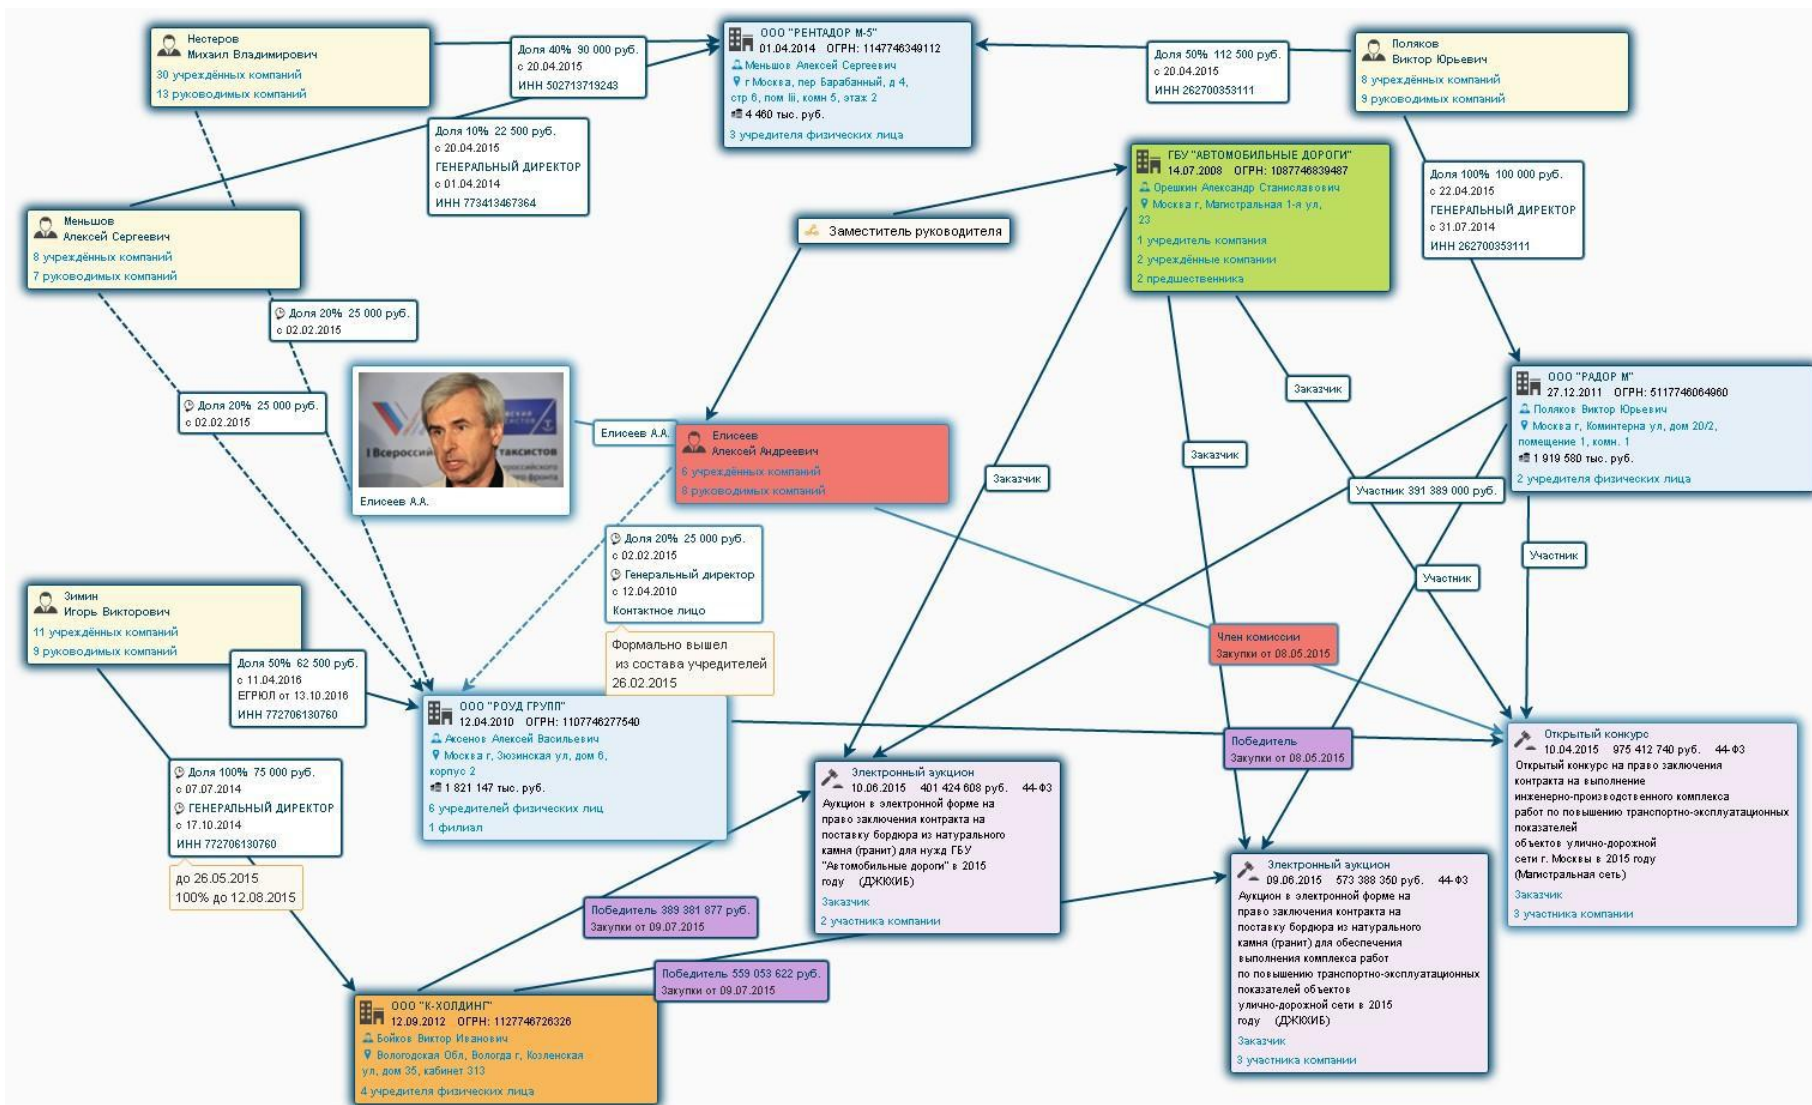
Нестеров
Михаил Владимирович
30 учреждённых компаний
13 руководимых компаний

Доля 40% 90 000 руб.
с 20.04.2015
ИНН 502713719243

ООО "РЕНТАДОР М-5"
01.04.2014 ОГРН: 1147746349112
Меньшов Алексей Сергеевич
г Москва, пер Барабанный, д 4, стр 6, пом III, комн 5, этаж 2
4 460 тыс. руб.
3 учредителя физических лица

Доля 50% 112 500 руб.
с 20.04.2015
ИНН 262700353111

Поляков
Виктор Юрьевич
8 учреждённых компаний
9 руководимых компаний

Доля 10% 22 500 руб.
с 20.04.2015
ГЕНЕРАЛЬНЫЙ ДИРЕКТОР
с 01.04.2014
ИНН 773413467364

ГБУ "АВТОМОБИЛЬНЫЕ ДОРОГИ"
14.07.2008 ОГРН: 1087746839487
Орешкин Александр Станиславович
Москва г, Магистральная 1-я ул, 23
1 учредитель компания
2 учреждённые компании
2 предшественника

Доля 100% 100 000 руб.
с 22.04.2015
ГЕНЕРАЛЬНЫЙ ДИРЕКТОР
с 31.07.2014
ИНН 262700353111

Меньшов
Алексей Сергеевич
8 учреждённых компаний
7 руководимых компаний

Заместитель руководителя

Доля 20% 25 000 руб.
с 02.02.2015

Доля 20% 25 000 руб.
с 02.02.2015

Елисеев А.А.

Елисеев А.А.

Елисеев
Алексей Андреевич
6 учреждённых компаний
8 руководимых компаний

Заказчик

Заказчик

Заказчик

ООО "РАДОР М"
27.12.2011 ОГРН: 5117746064960
Поляков Виктор Юрьевич
Москва г, Коминтерна ул, дом 20/2, помещение 1, комн. 1
1 919 580 тыс. руб.
2 учредителя физических лица

Участник 391 389 000 руб.

Участник

Участник

Доля 20% 25 000 руб.
с 02.02.2015
Генеральный директор
с 12.04.2010
Контактное лицо

Формально вышел из состава учредителей 26.02.2015

Зимин
Игорь Викторович
11 учреждённых компаний
9 руководимых компаний

Доля 50% 62 500 руб.
с 11.04.2016
ЕГРЮЛ от 13.10.2016
ИНН 772706130760

ООО "РОУД ГРУПП"
12.04.2010 ОГРН: 1107746277540
Аксенов Алексей Васильевич
Москва г, Зюзинская ул, дом 6, корпус 2
1 821 147 тыс. руб.
6 учредителей физических лиц
1 филиал

Член комиссии
Закупки от 08.05.2015

Победитель
Закупки от 08.05.2015

Открытый конкурс
10.04.2015 975 412 740 руб. 44-ФЗ
Открытый конкурс на право заключения контракта на выполнение инженерно-производственного комплекса работ по повышению транспортно-эксплуатационных показателей объектов улично-дорожной сети г. Москвы в 2015 году (Магистральная сеть)
Заказчик
3 участника компании

Доля 100% 75 000 руб.
с 07.07.2014
ГЕНЕРАЛЬНЫЙ ДИРЕКТОР
с 17.10.2014
ИНН 772706130760

до 26.05.2015
100% до 12.08.2015

Электронный аукцион
10.06.2015 401 424 608 руб. 44-ФЗ
Аукцион в электронной форме на право заключения контракта на поставку бордюра из натурального камня (гранит) для нужд ГБУ "Автомобильные дороги" в 2015 году (ДЖКХиБ)
Заказчик
2 участника компании

Электронный аукцион
09.06.2015 573 388 350 руб. 44-ФЗ
Аукцион в электронной форме на право заключения контракта на поставку бордюра из натурального камня (гранит) для обеспечения выполнения комплекса работ по повышению транспортно-эксплуатационных показателей объектов улично-дорожной сети в 2015 году (ДЖКХиБ)
Заказчик
3 участника компании

Победитель 389 381 877 руб.
Закупки от 09.07.2015

Победитель 559 053 622 руб.
Закупки от 09.07.2015

ООО "К-ХОЛДИНГ"
12.09.2012 ОГРН: 1127746726326
Бойков Виктор Иванович
Вологодская Обл, Вологда г, Козленская ул, дом 35, кабинет 313
4 учредителя физических лица